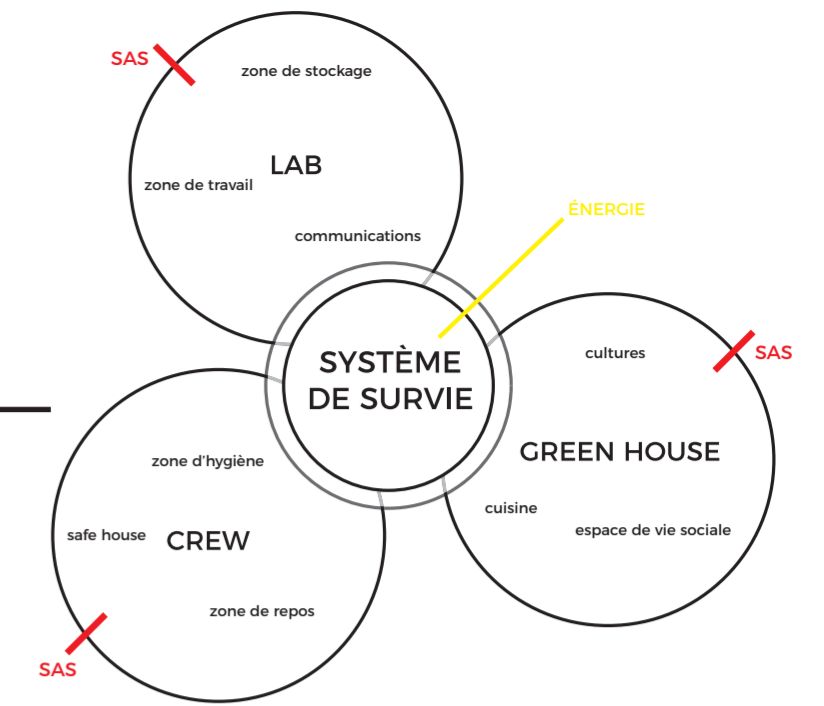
SAS

zone de stockage

LAB

zone de travail

communications

ÉNERGIE

SYSTÈME DE SURVIE

cultures

SAS

GREEN HOUSE

cuisine

espace de vie sociale

zone d'hygiène

safe house

CREW

zone de repos

SAS